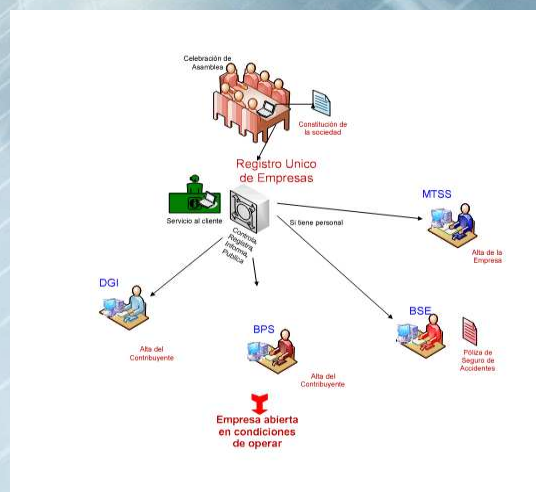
Celebración de Asamblea

Constitución de la sociedad

Registro Unico de Empresas

Servicio al cliente

Controla Registra Informa Publica

Si tiene personal

MTSS

Alta de la Empresa

DGI

Alta del Contribuyente

BPS

Alta del Contribuyente

BSE

Póliza de Seguro de Accidentes

Empresa abierta en condiciones de operar